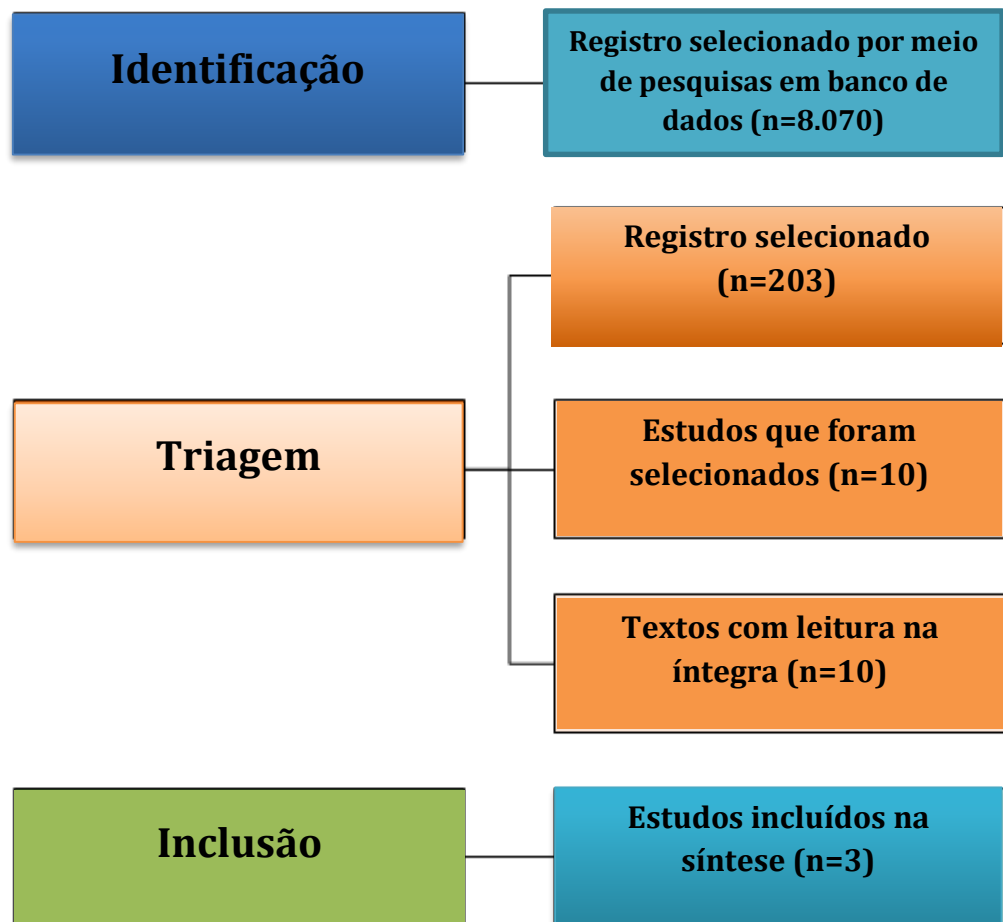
Identificação

Registro selecionado por meio de pesquisas em banco de dados (n=8.070)

Triagem

Registro selecionado (n=203)

Estudos que foram selecionados (n=10)

Textos com leitura na íntegra (n=10)

Inclusão

Estudos incluídos na síntese (n=3)